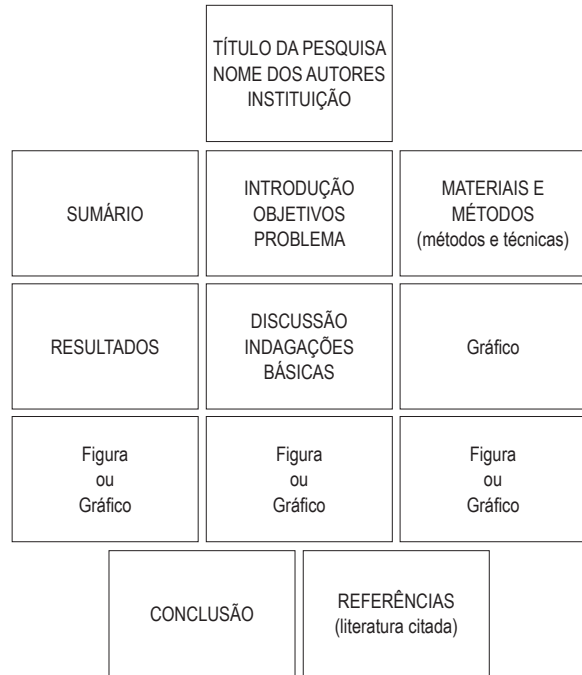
TÍTULO DA PESQUISA
NOME DOS AUTORES
INSTITUIÇÃO

SUMÁRIO

INTRODUÇÃO
OBJETIVOS
PROBLEMA

MATERIAIS E
MÉTODOS
(métodos e técnicas)

RESULTADOS

DISCUSSÃO
INDAGAÇÕES
BÁSICAS

Gráfico

Figura
ou
Gráfico

Figura
ou
Gráfico

Figura
ou
Gráfico

CONCLUSÃO

REFERÊNCIAS
(literatura citada)